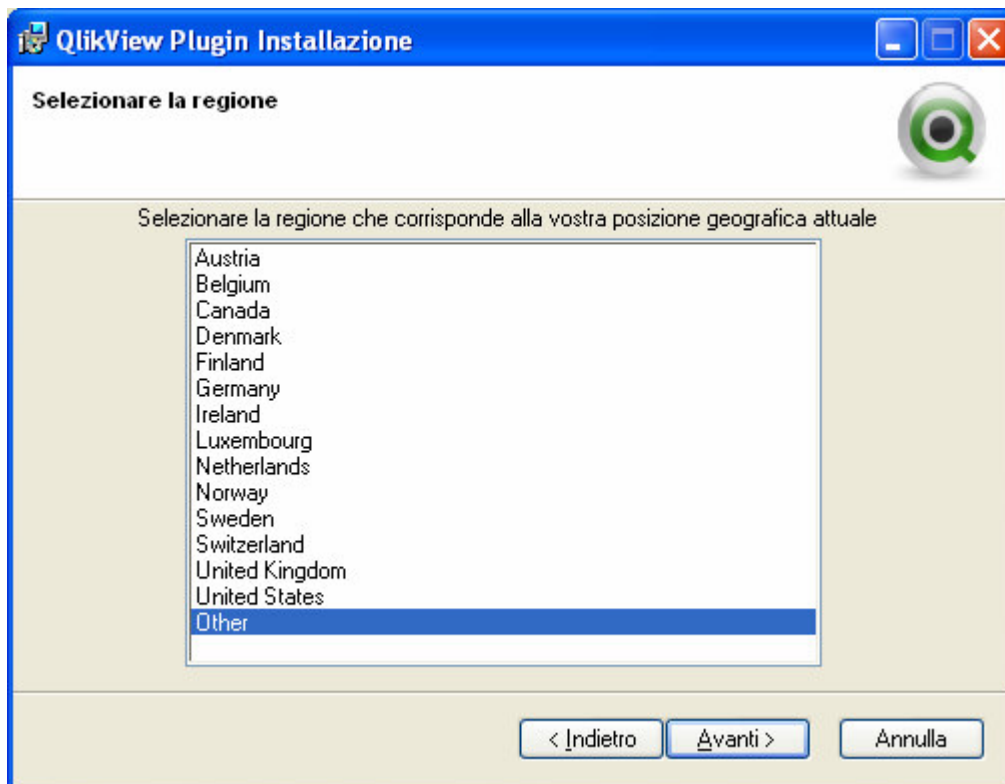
QlikView Plugin Installazione

Selezionare la regione

Selezionare la regione che corrisponde alla vostra posizione geografica attuale

Austria
Belgium
Canada
Denmark
Finland
Germany
Ireland
Luxembourg
Netherlands
Norway
Sweden
Switzerland
United Kingdom
United States
Other

< Indietro
Avanti >
Annulla